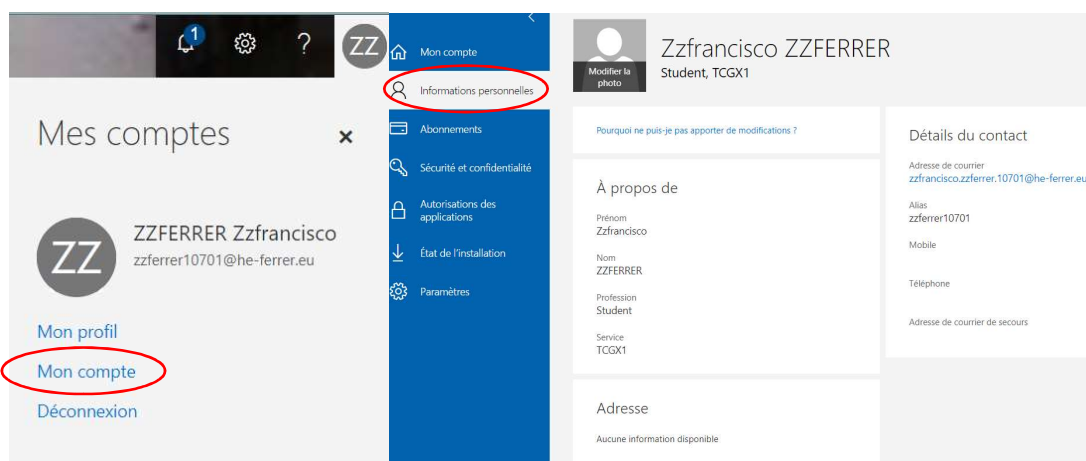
1

?

ZZ

Mes comptes

×

ZZ

ZZFERRER Zzfrancisco
zzferrer10701@he-ferrer.eu

Mon profil

Mon compte

Déconnexion

Mon compte

Informations personnelles

Abonnements

Sécurité et confidentialité

Autorisations des applications

État de l'installation

Paramètres

Modifier la photo

Zzfrancisco ZZFERRER
Student, TCGX1

Pourquoi ne puis-je pas apporter de modifications ?

À propos de

Prénom
Zzfrancisco

Nom
ZZFERRER

Profession
Student

Service
TCGX1

Adresse

Aucune information disponible

Détails du contact

Adresse de courrier
zzfrancisco.zzferrer.10701@he-ferrer.eu

Alias
zzferrer10701

Mobile

Téléphone

Adresse de courrier de secours